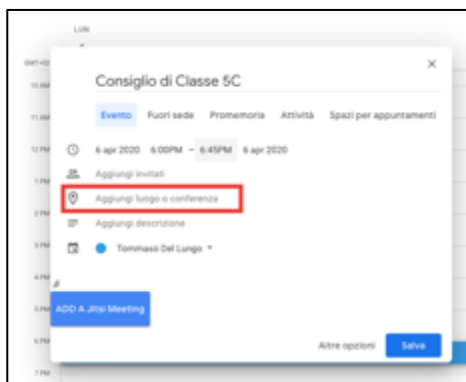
LUN

GMT+02

10 AM

11 AM

12 PM

1 PM

2 PM

3 PM

4 PM

5 PM

6 PM

7 PM

×

Consiglio di Classe 5C

Evento Fuori sede Promemoria Attività Spazi per appuntamenti

6 apr 2020 6:00PM – 6:45PM 6 apr 2020

Aggiungi invitati

Aggiungi luogo o conferenza

Aggiungi descrizione

Tommaso Del Lungo ▾

ADD A Jitsi Meeting

Altre opzioni

Salva